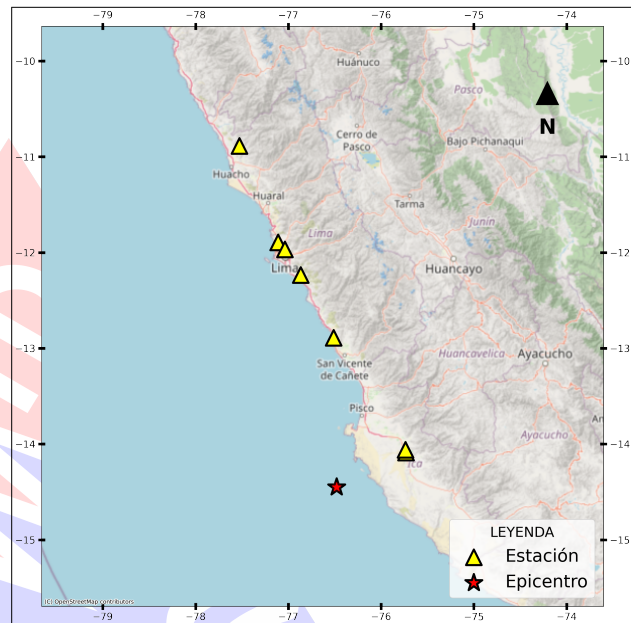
−79 −78 −77 −76 −75 −74

−10
−11
−12
−13
−14
−15

Huánuco
Pasco
Cerro de Pasco
Bajo Pichanaqui
N
Huacho
Huaral
Tarma
Junín
Lima
Lima
Huancayo
San Vicente de Cañete
Huancavelica
Ayacucho
Pisco
Ayacucho
Ica
Ar

LEYENDA
Estación
Epicentro

(C) OpenStreetMap contributors

−79 −78 −77 −76 −75 −74

−10
−11
−12
−13
−14
−15